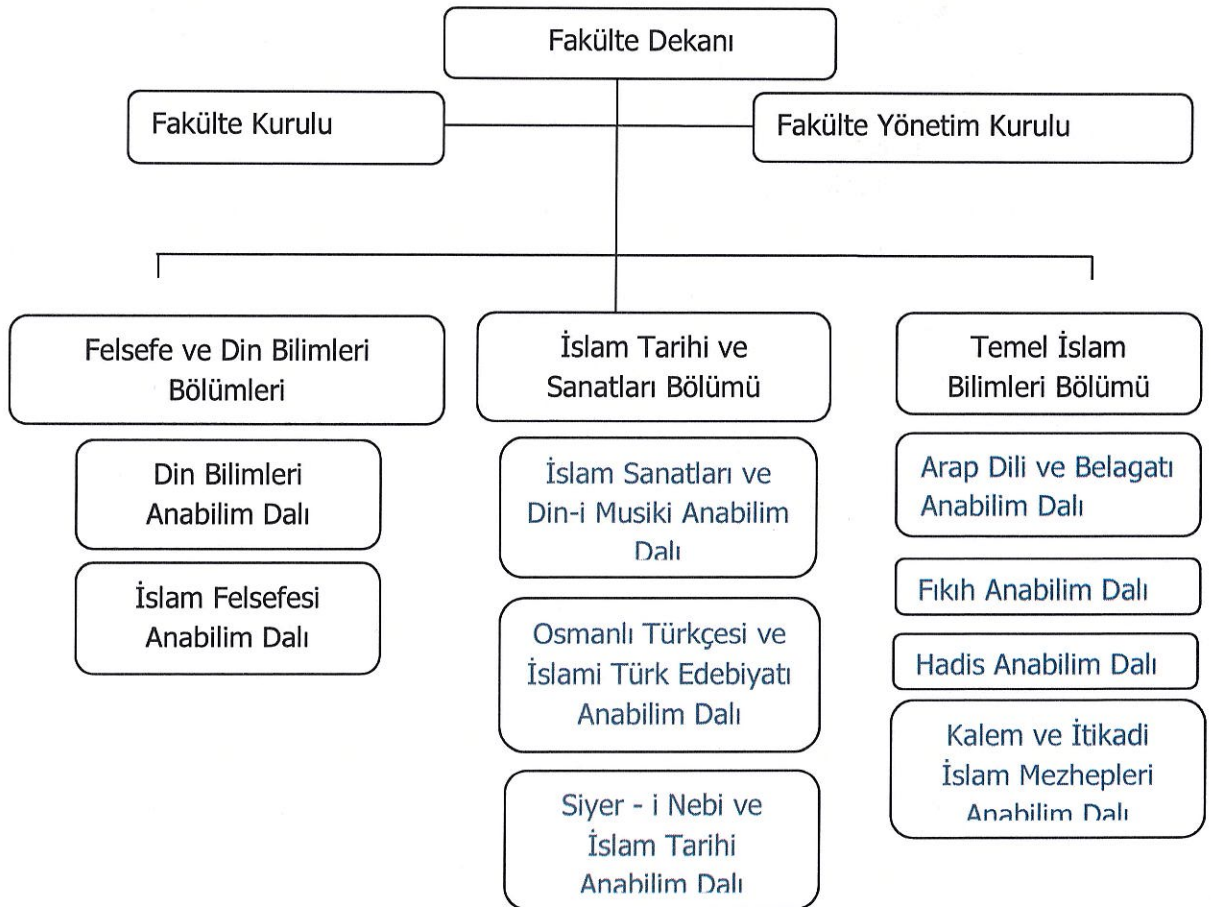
Fakülte Dekanı

Fakülte Kurulu

Fakülte Yönetim Kurulu

Felsefe ve Din Bilimleri Bölümleri

Din Bilimleri Anabilim Dalı

İslam Felsefesi Anabilim Dalı

İslam Tarihi ve Sanatları Bölümü

İslam Sanatları ve Din-i Musiki Anabilim Dalı

Osmanlı Türkçesi ve İslami Türk Edebiyatı Anabilim Dalı

Siyer - i Nebi ve İslam Tarihi Anabilim Dalı

Temel İslam Bilimleri Bölümü

Arap Dili ve Belagatı Anabilim Dalı

Fıkıh Anabilim Dalı

Hadis Anabilim Dalı

Kalem ve İtikadi İslam Mezhepleri Anabilim Dalı